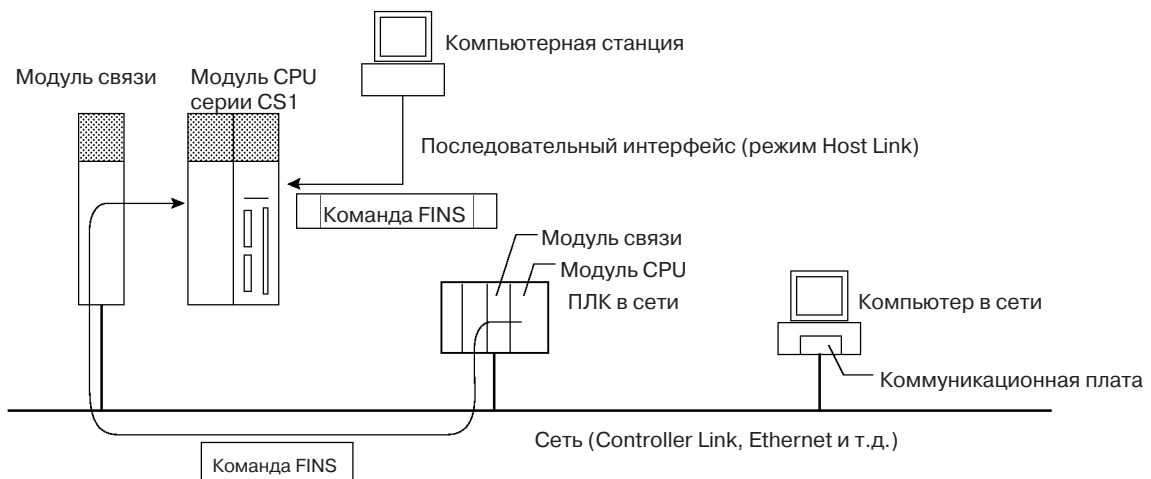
Компьютерная станция

Модуль связи

Модуль CPU серии CS1

Последовательный интерфейс (режим Host Link)

Команда FINS

Модуль связи

Модуль CPU

ПЛК в сети

Компьютер в сети

Коммуникационная плата

Сеть (Controller Link, Ethernet и т.д.)

Команда FINS